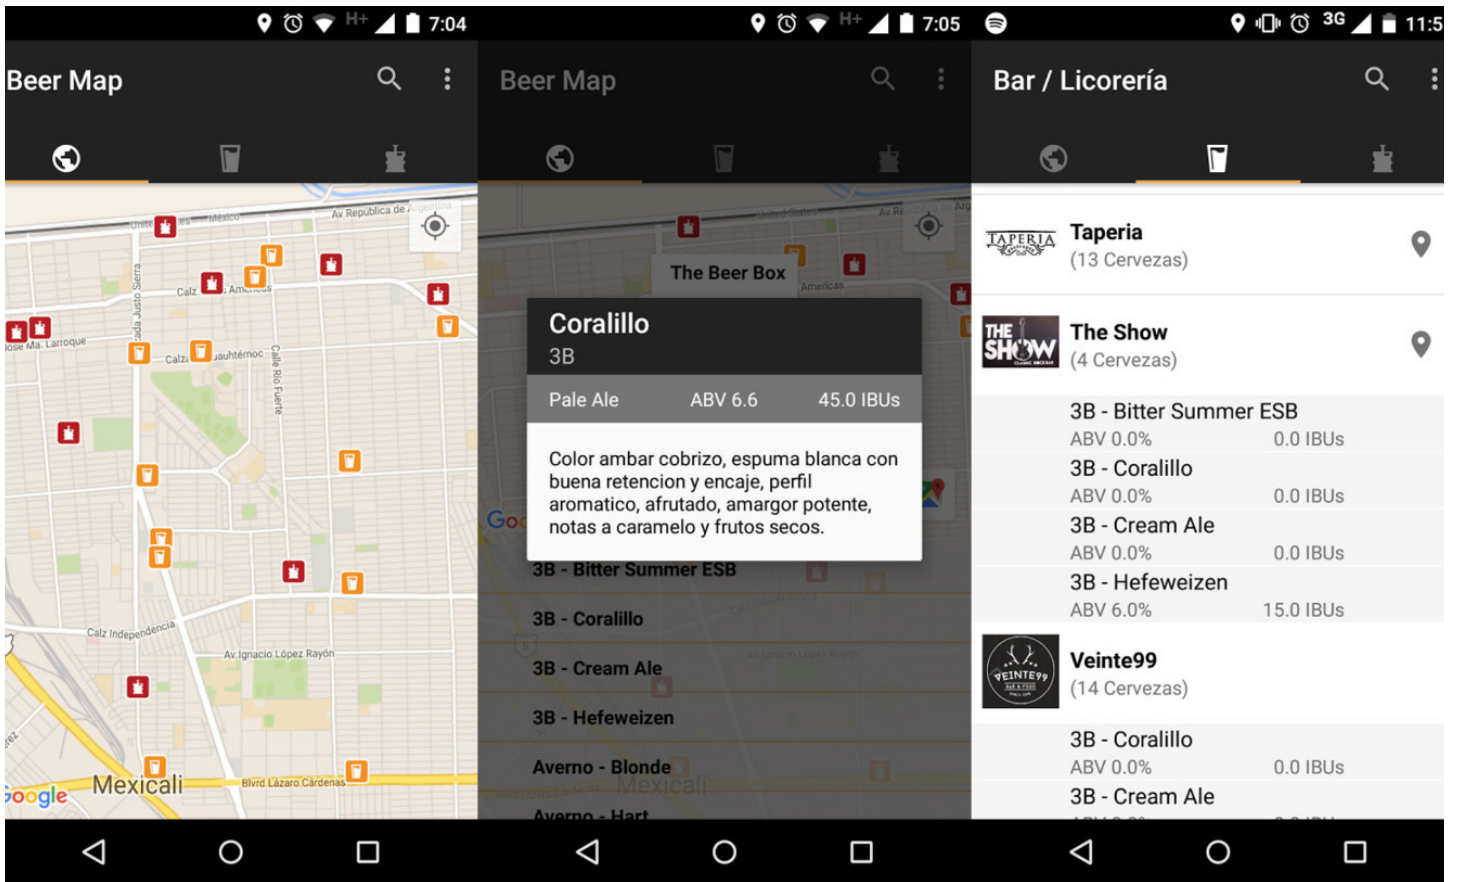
H+ 7:04

Beer Map

United States Mexico Av República de Argentina
Calz Américas
Jose Ma. Larroque
Calz Cuauhtémoc
Calz Independencia
Av Ignacio López Rayón
Mexicali
Blvrd Lázaro Cárdenas
Google

H+ 7:05

Beer Map

The Beer Box

Coralillo
3B

Pale Ale ABV 6.6 45.0 IBUs

Color ambar cobrizo, espuma blanca con buena retencion y encaje, perfil aromatico, afrutado, amargor potente, notas a caramelo y frutos secos.

3B - Bitter Summer ESB
3B - Coralillo
3B - Cream Ale
3B - Hefeweizen
Averno - Blonde
Averno - Hart

3G 11:5

Bar / Licorería

TAPERIA
Taperia
(13 Cervezas)

THE SHOW
The Show
(4 Cervezas)

3B - Bitter Summer ESB
ABV 0.0% 0.0 IBUs
3B - Coralillo
ABV 0.0% 0.0 IBUs
3B - Cream Ale
ABV 0.0% 0.0 IBUs
3B - Hefeweizen
ABV 6.0% 15.0 IBUs

VEINTE99
Veinte99
(14 Cervezas)

3B - Coralillo
ABV 0.0% 0.0 IBUs
3B - Cream Ale